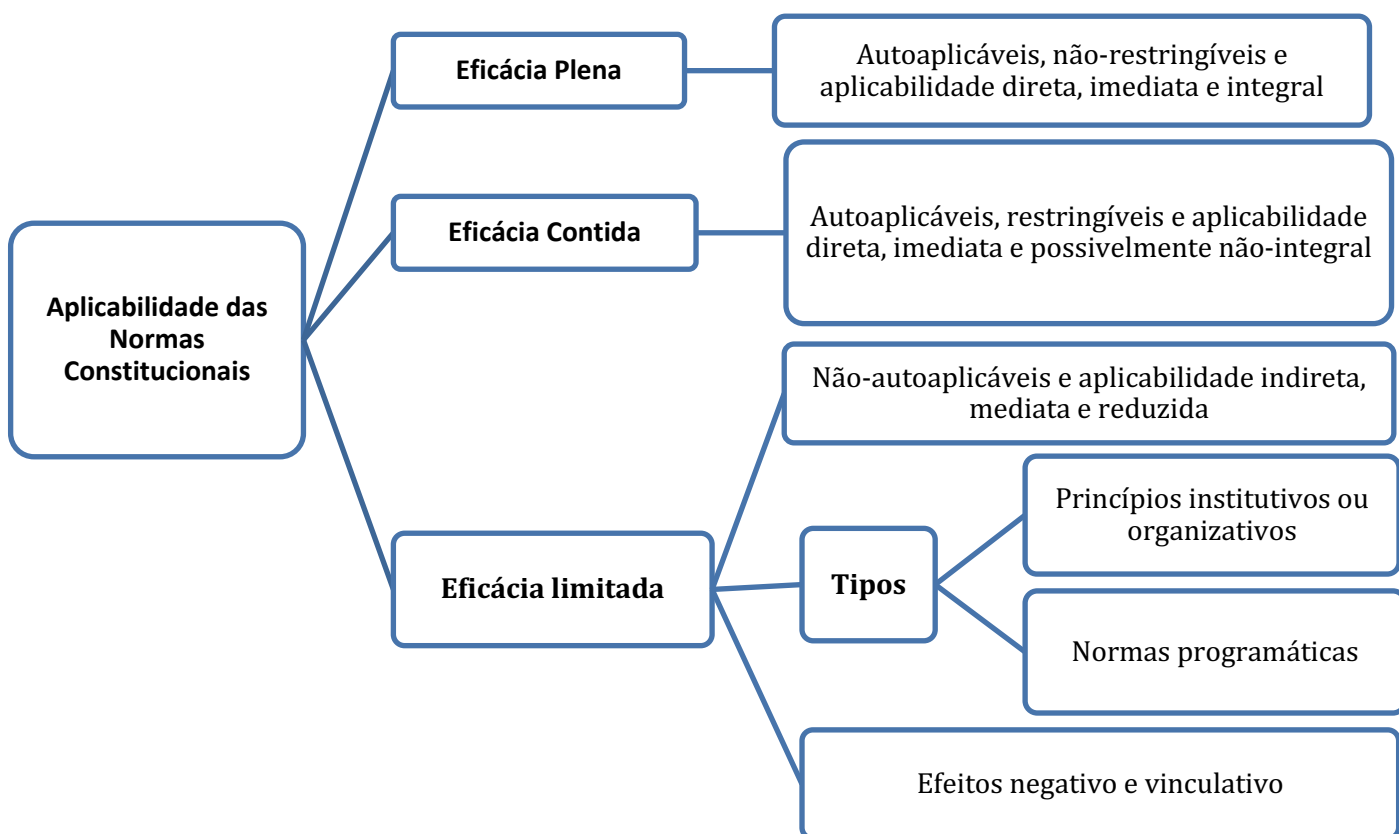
Aplicabilidade das Normas Constitucionais

Eficácia Plena

Autoaplicáveis, não-restringíveis e aplicabilidade direta, imediata e integral

Eficácia Contida

Autoaplicáveis, restringíveis e aplicabilidade direta, imediata e possivelmente não-integral

Eficácia limitada

Não-autoaplicáveis e aplicabilidade indireta, mediata e reduzida

Tipos

Princípios institutivos ou organizativos

Normas programáticas

Efeitos negativo e vinculativo